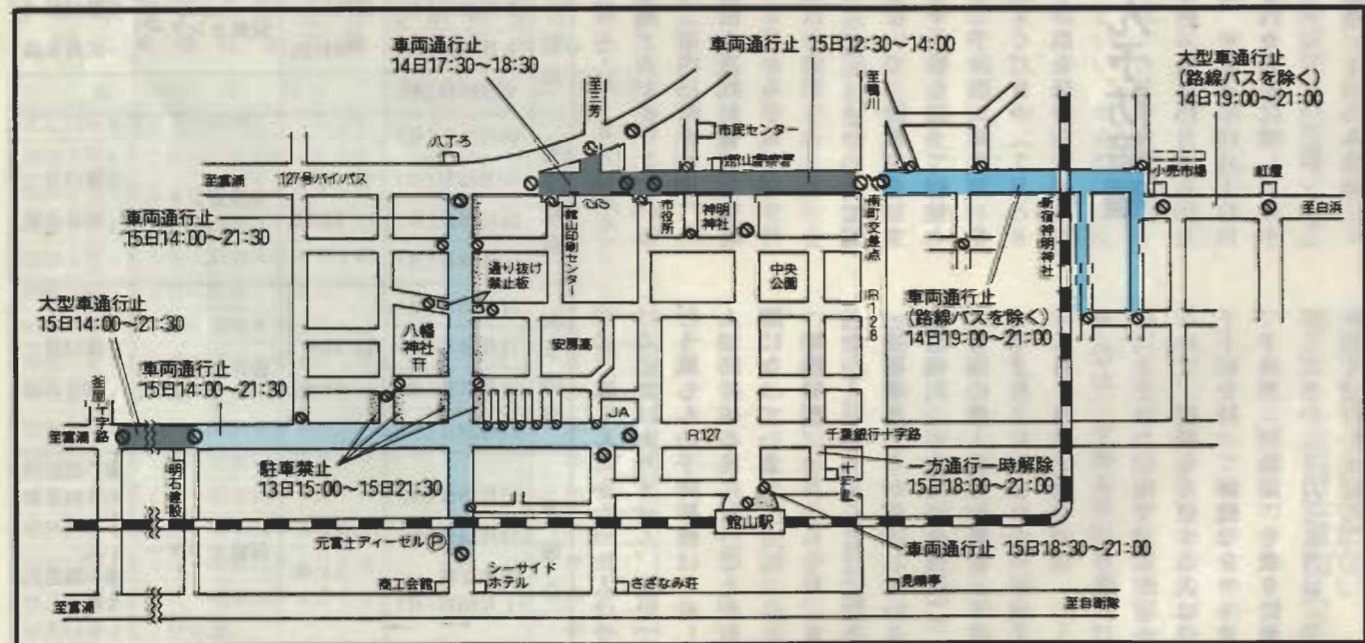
車両通行止
14日17:30〜18:30

車両通行止 15日12:30〜14:00

大型車通行止
(路線バスを除く)
14日19:00〜21:00

至三芳

至鴨川

八丁ろ

市民センター

館山警察署

ニコニコ
小売市場

紅屋

至富浦

127号バイパス

至白浜

車両通行止
15日14:00〜21:30

館山印刷センター

市役所

神明神社

南町交差点

新宿神明神社

通り抜け
禁止板

中央
公園

R128

大型車通行止
15日14:00〜21:30

八幡
神社

安房高

車両通行止
(路線バスを除く)
14日19:00〜21:00

車両通行止
15日14:00〜21:30

釜屋十字路

JA

至富浦

R127

千葉銀行十字路

明石書殿

駐車禁止
13日15:00〜15日21:30

一方通行一時解除
15日18:00〜21:00

館山駅

元富士ディーゼル Ⓟ

車両通行止 15日18:30〜21:00

シーサイド
ホテル

さざなみ荘

商工会館

見晴亭

至富浦

至自衛隊